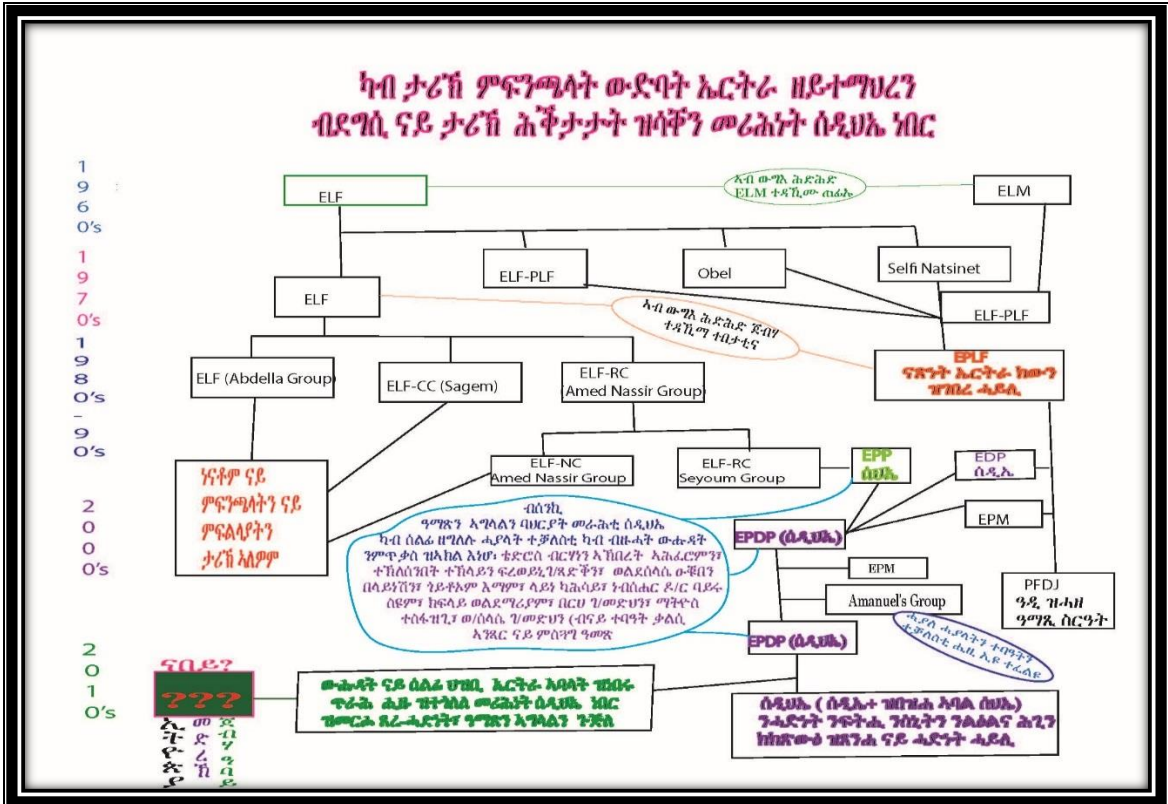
ካብ ታሪኽ ምፍንጫላት ውድባት ኤርትራ ዘይተማህረን
ብደግሲ ናይ ታሪኽ ሕቕታታት ዝሳቐን መሪሕነት ሰዲህኤ ነበር

1960's

ELF

ኣብ ውሽጢ ሕድሕድ ELM ተዳኺሙ ጠፊኡ

ELM

1970's

ELF-PLF

Obel

Selfi Natsinet

ELF

ኣብ ውሽጢ ሕድሕድ ጅብሃ ተዳኺማ ተበታቲና

ELF-PLF

1980's - 90's

ELF (Abdella Group)

ELF-CC (Sagem)

ELF-RC (Amed Nassir Group)

EPLF
ናጽነት ኤርትራ ክውን ዝገበረ ሓይሊ

2000's

ነዳቆም ናይ ምፍንጫላትን ናይ ምፍልላያትን ታሪኽ ኣለዎም

ELF-NC Amed Nassir Group

ELF-RC Seyoum Group

EPP ሰዲህ

EDP ሰዲኤ

EPM

ብሰንኪ ዓሚጽን ኣግላልን ባህርያት መራሕቲ ሰዲህኤ ካብ ሰልፊ ዘግለሉ ሓያላት ተቓለስቲ ካብ ብዙሓት ውሑዳት ንምጥቃስ ዝኣክል እነሆ፥ ቱድሮስ ብርሃነን ኣኽበረት ኢሕፈሮምን ተኽለስንበት ተኽላይን ፍረወይኒ/ሃደጅትን ወልደሰላሴ ዑቑበን በላይነሽን ጎይቶኦም እማሙ ላይነ ካሕሳይን ነብሰሐር ዶ/ር ባይሩ ሰዩምን ክፍላይ ወልደማሪያምን በርሀ ሃ/መድህንን ሚኪኤል ተሰፋዝጊን ወ/ሰላሴ ሃ/መድህን (ብናይ ተባዓት ቃልሲ እንጀር ናይ ምስጋና ዓመጽ

EPDP (ሰዲህኤ)

EPM

Amanuel's Group

PFDJ
ዓዲ ዝሓዘ ዓማጺ ስርዓት

ሓያል ሓያላትን ተባዓትን ተቓለስቲ ሐዚ ኢዩ ተፈልዩ

EPDP (ሰዲህኤ)

2010's

ናበይ?

???

መ ድ ረ ኽ

ኢ ት ዮ ጵ ያ

ጀ ብ ሃ ዓ ባይ

ውሑዳት ናይ ሰልፊ ህዝቢ ኤርትራ ኣባላት ዝበዝሑ ጥራሕ ሒዙ ዝተሓለለ መሪሕነት ሰዲህኤ ነበር ዝመርሖ ጸረ-ሓድነትን ዓሚጽን ኣግላልን ጉጅለ

ሰዲህኤ ( ሰዲኤ+ ዝጠፍሐ ኣባል ሰህ) ንሓድነት ንፍትሒ ንሰኒትን ንልዕልና ሕጊን ክስርሑ ዝጸንሐ ናይ ሓድነት ሓይሊ